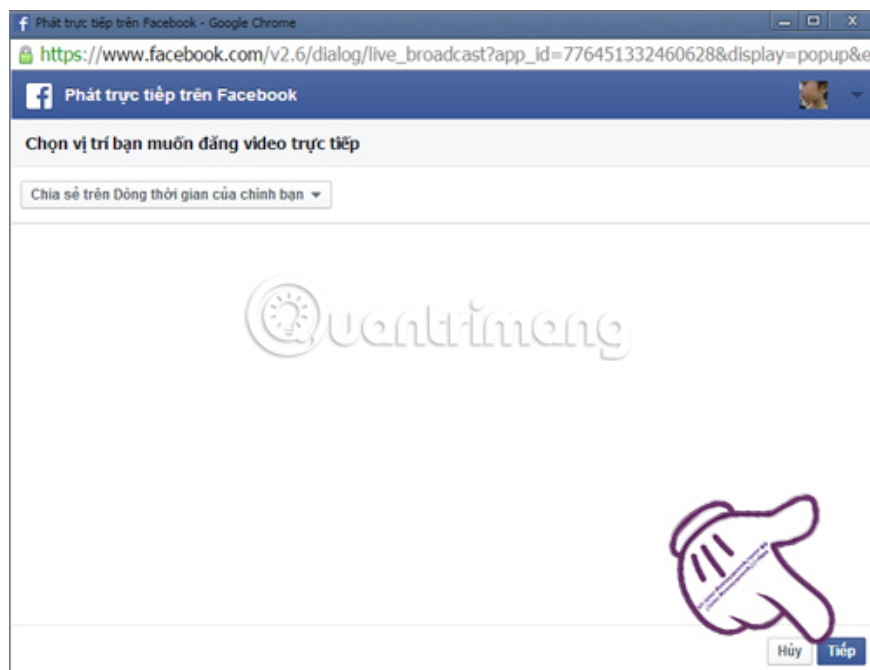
Phát trực tiếp trên Facebook - Google Chrome

https://www.facebook.com/v2.6/dialog/live_broadcast?app_id=776451332460628&display=popup&e

Phát trực tiếp trên Facebook

Chọn vị trí bạn muốn đăng video trực tiếp

Chia sẻ trên Dòng thời gian của chính bạn

Quantrimang

Hủy Tiếp